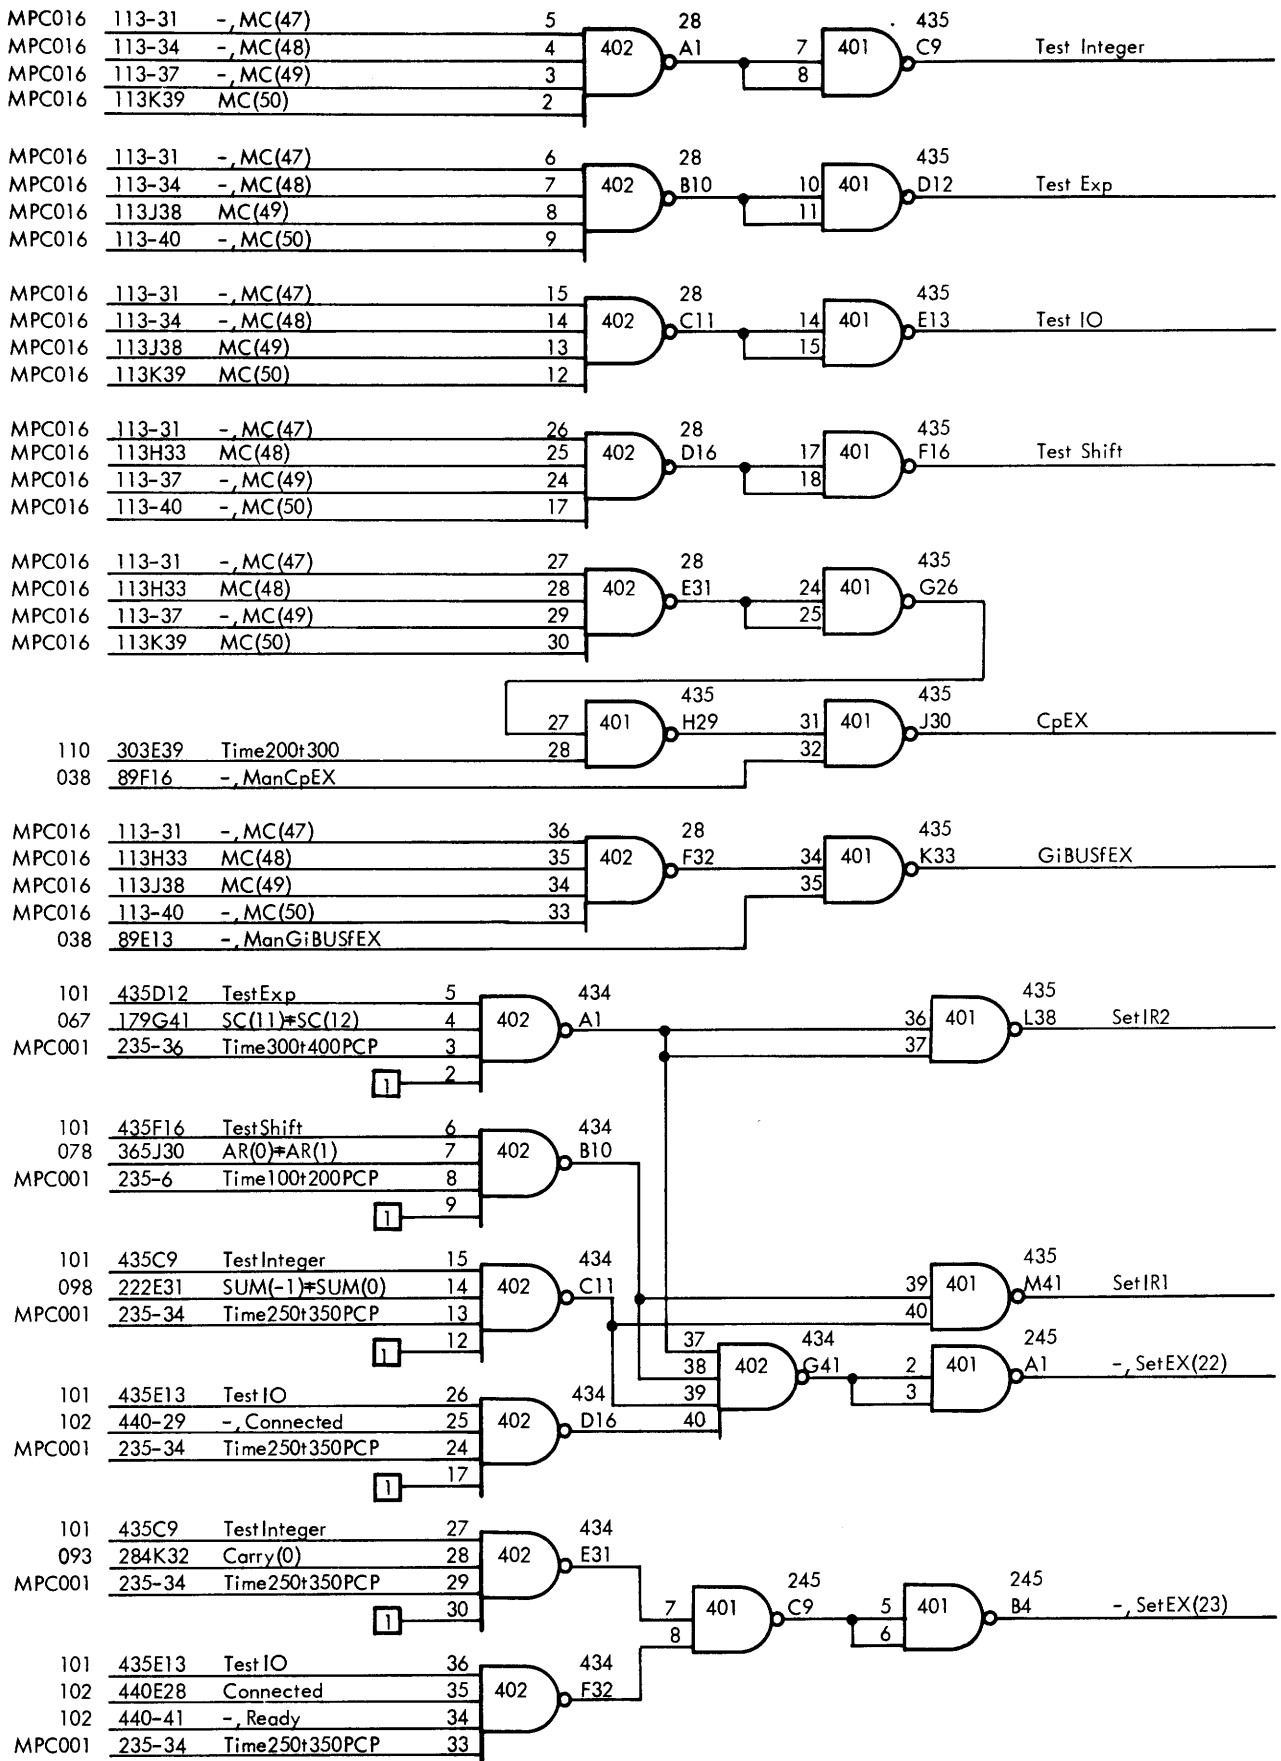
MPC016 113-31 -, MC(47) 5
MPC016 113-34 -, MC(48) 4
MPC016 113-37 -, MC(49) 3
MPC016 113K39 MC(50) 2
402
28
A1
7
8
401
435
C9
Test Integer

MPC016 113-31 -, MC(47) 6
MPC016 113-34 -, MC(48) 7
MPC016 113J38 MC(49) 8
MPC016 113-40 -, MC(50) 9
402
28
B10
10
11
401
435
D12
Test Exp

MPC016 113-31 -, MC(47) 15
MPC016 113-34 -, MC(48) 14
MPC016 113J38 MC(49) 13
MPC016 113K39 MC(50) 12
402
28
C11
14
15
401
435
E13
Test IO

MPC016 113-31 -, MC(47) 26
MPC016 113H33 MC(48) 25
MPC016 113-37 -, MC(49) 24
MPC016 113-40 -, MC(50) 17
402
28
D16
17
18
401
435
F16
Test Shift

MPC016 113-31 -, MC(47) 27
MPC016 113H33 MC(48) 28
MPC016 113-37 -, MC(49) 29
MPC016 113K39 MC(50) 30
402
28
E31
24
25
401
435
G26

27
401
435
H29
31
401
435
J30
CpEX
110 303E39 Time200t300 28
32
038 89F16 -, ManCpEX

MPC016 113-31 -, MC(47) 36
MPC016 113H33 MC(48) 35
MPC016 113J38 MC(49) 34
MPC016 113-40 -, MC(50) 33
038 89E13 -, ManGiBUSfEX
402
28
F32
34
35
401
435
K33
GiBUSfEX

101 435D12 TestExp 5
067 179G41 SC(11)≠SC(12) 4
MPC001 235-36 Time300t400PCP 3
1 2
402
434
A1
36
37
401
435
L38
SetIR2

101 435F16 TestShift 6
078 365J30 AR(0)≠AR(1) 7
MPC001 235-6 Time100t200PCP 8
1 9
402
434
B10

101 435C9 TestInteger 15
098 222E31 SUM(-1)≠SUM(0) 14
MPC001 235-34 Time250t350PCP 13
1 12
402
434
C11
39
40
401
435
M41
SetIR1

37
38
39
40
402
434
G41
2
3
401
245
A1
-, SetEX(22)

101 435E13 Test IO 26
102 440-29 -, Connected 25
MPC001 235-34 Time250t350PCP 24
1 17
402
434
D16

101 435C9 TestInteger 27
093 284K32 Carry(0) 28
MPC001 235-34 Time250t350PCP 29
1 30
402
434
E31
7
8
401
245
C9
5
6
401
245
B4
-, SetEX(23)

101 435E13 Test IO 36
102 440E28 Connected 35
102 440-41 -, Ready 34
MPC001 235-34 Time250t350PCP 33
402
434
F32